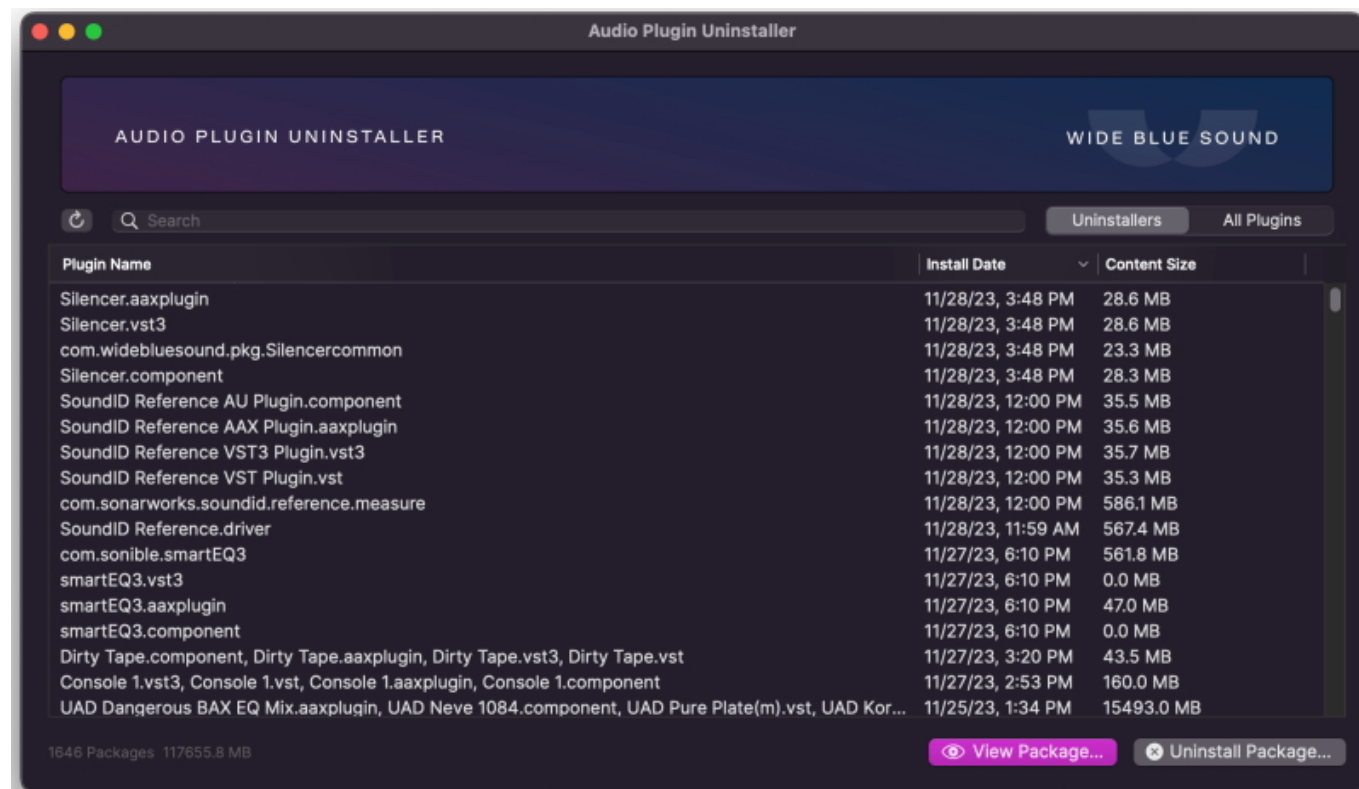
Audio Plugin Uninstaller

AUDIO PLUGIN UNINSTALLER

WIDE BLUE SOUND

Search

Uninstallers | All Plugins

| Plugin Name | Install Date | Content Size |
|---|---|---|
| Silencer.aaxplugin | 11/28/23, 3:48 PM | 28.6 MB |
| Silencer.vst3 | 11/28/23, 3:48 PM | 28.6 MB |
| com.widebluesound.pkg.Silencercommon | 11/28/23, 3:48 PM | 23.3 MB |
| Silencer.component | 11/28/23, 3:48 PM | 28.3 MB |
| SoundID Reference AU Plugin.component | 11/28/23, 12:00 PM | 35.5 MB |
| SoundID Reference AAX Plugin.aaxplugin | 11/28/23, 12:00 PM | 35.6 MB |
| SoundID Reference VST3 Plugin.vst3 | 11/28/23, 12:00 PM | 35.7 MB |
| SoundID Reference VST Plugin.vst | 11/28/23, 12:00 PM | 35.3 MB |
| com.sonarworks.soundid.reference.measure | 11/28/23, 12:00 PM | 586.1 MB |
| SoundID Reference.driver | 11/28/23, 11:59 AM | 567.4 MB |
| com.sonible.smartEQ3 | 11/27/23, 6:10 PM | 561.8 MB |
| smartEQ3.vst3 | 11/27/23, 6:10 PM | 0.0 MB |
| smartEQ3.aaxplugin | 11/27/23, 6:10 PM | 47.0 MB |
| smartEQ3.component | 11/27/23, 6:10 PM | 0.0 MB |
| Dirty Tape.component, Dirty Tape.aaxplugin, Dirty Tape.vst3, Dirty Tape.vst | 11/27/23, 3:20 PM | 43.5 MB |
| Console 1.vst3, Console 1.vst, Console 1.aaxplugin, Console 1.component | 11/27/23, 2:53 PM | 160.0 MB |
| UAD Dangerous BAX EQ Mix.aaxplugin, UAD Neve 1084.component, UAD Pure Plate(m).vst, UAD Kor... | 11/25/23, 1:34 PM | 15493.0 MB |

1646 Packages 117655.8 MB

View Package...

Uninstall Package...